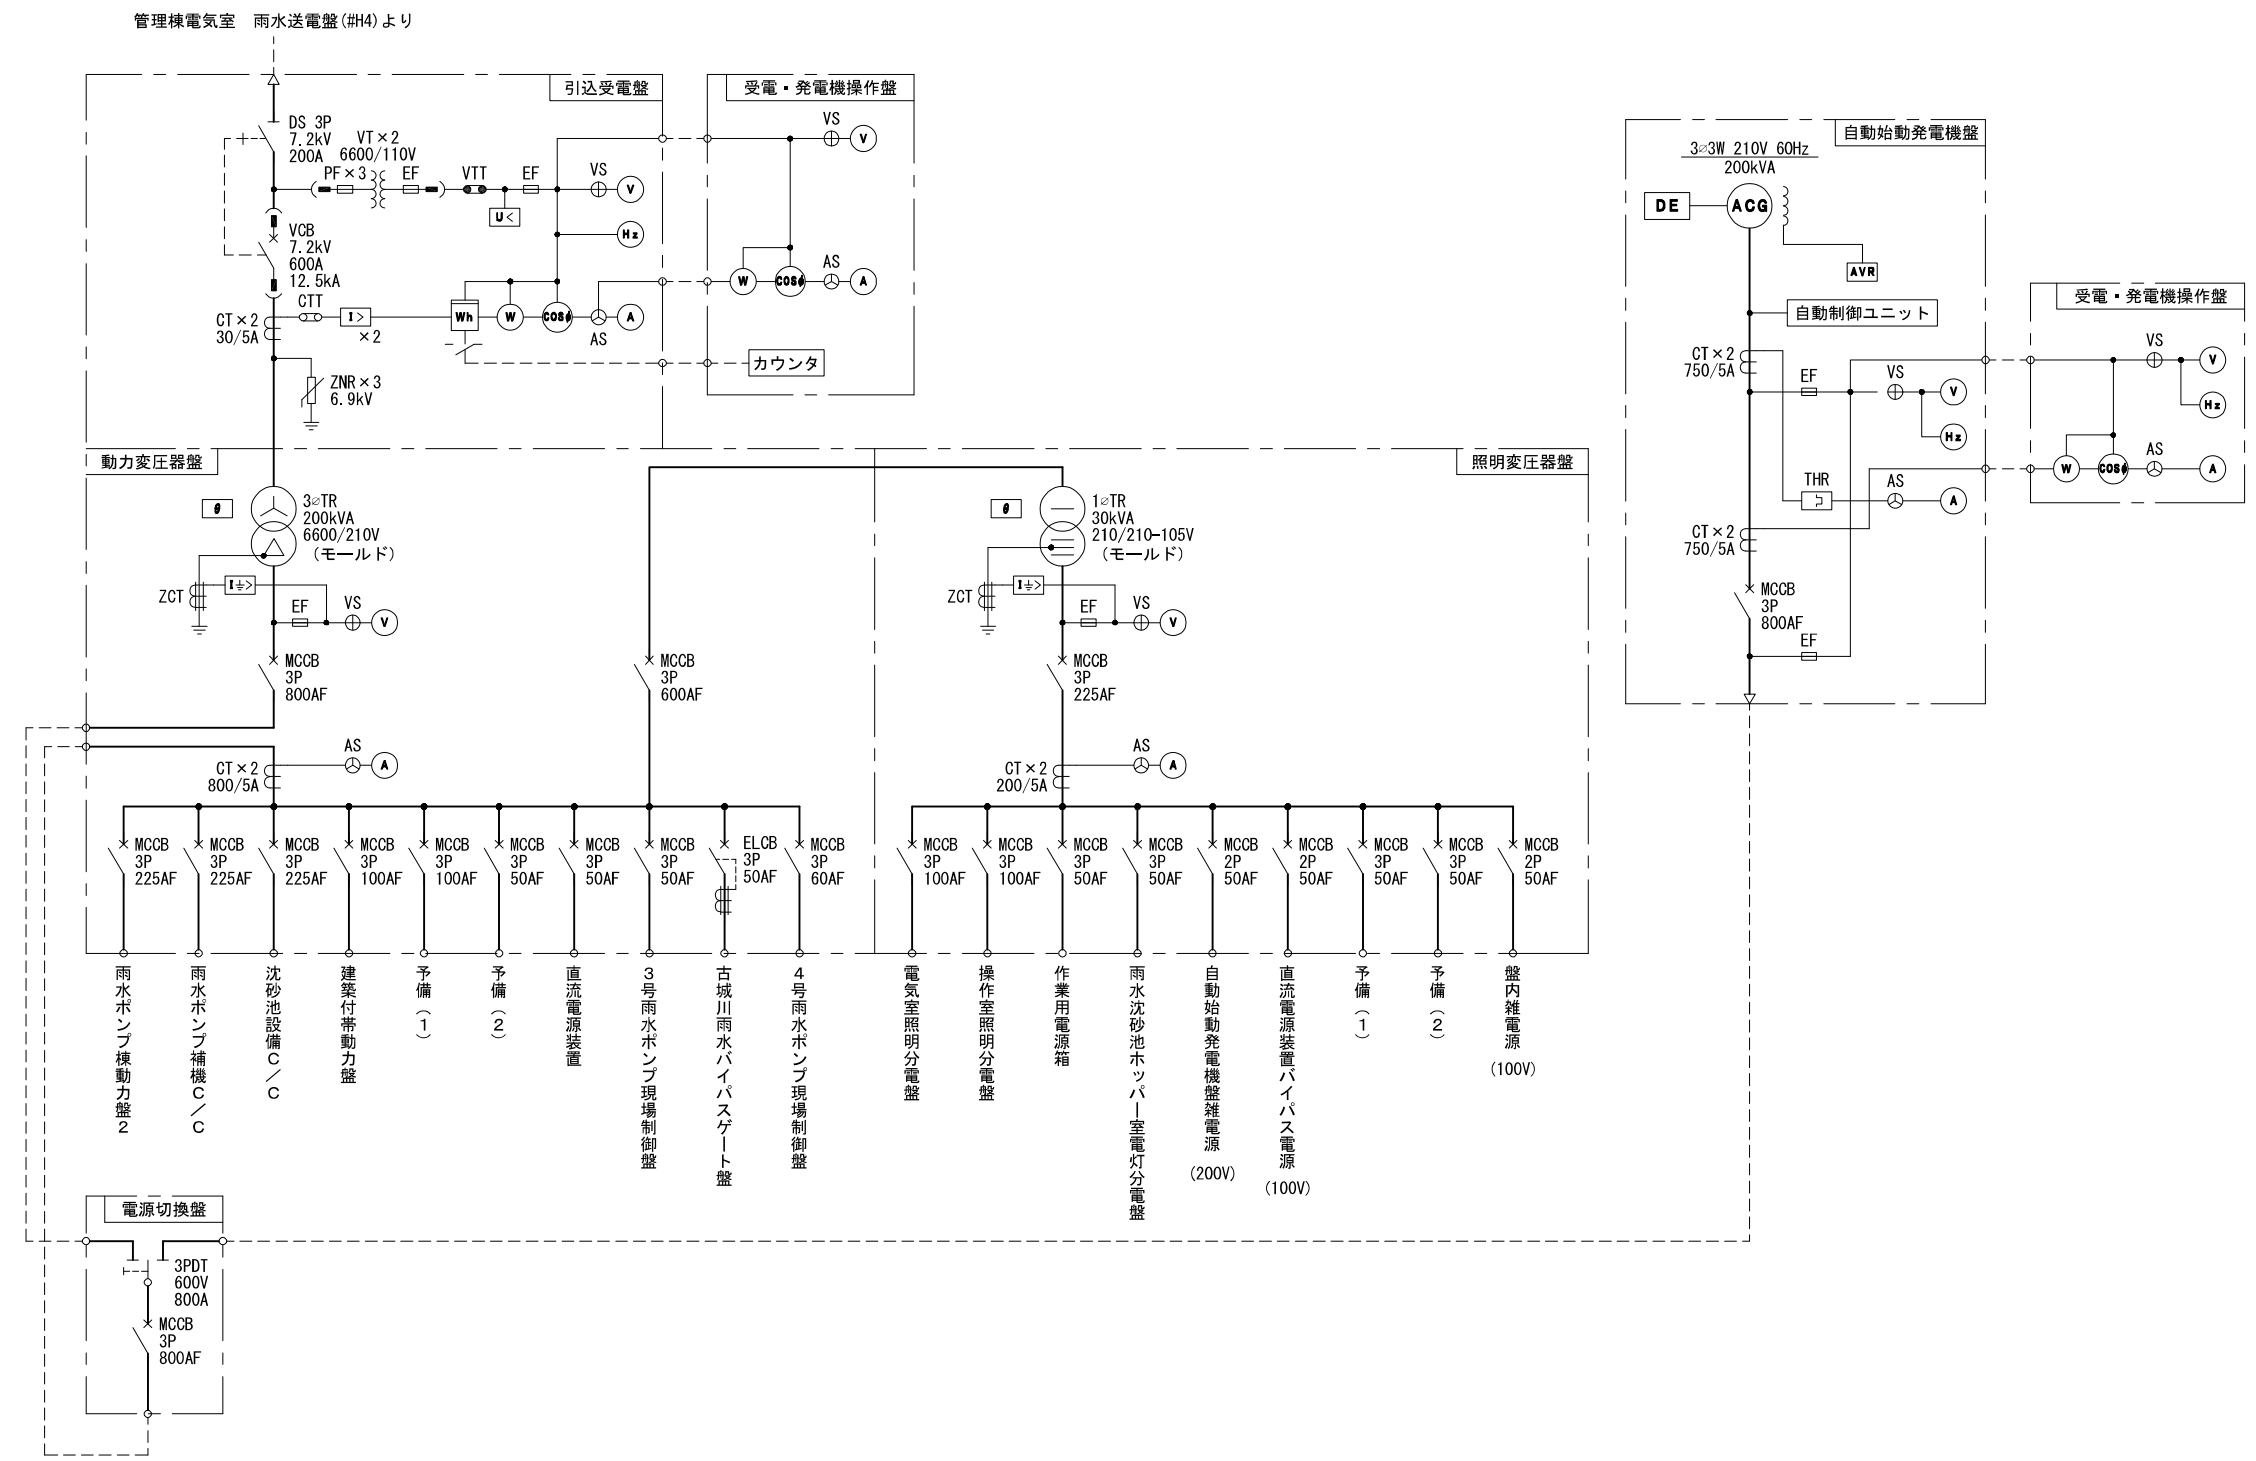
管理棟電気室　雨水送電盤(#H4)より

引込受電盤

受電・発電機操作盤

DS 3P
7.2kV
200A

VT×2
6600/110V

PF×3

EF

VTT

EF

VS

V

U<

Hz

VS

V

VCB
7.2kV
600A
12.5kA

W

COSφ

AS

A

CT×2
30/5A

CTT

I>

×2

Wh

W

COSφ

A

AS

カウンタ

ZNR×3
6.9kV

自動始動発電機盤

3∅3W 210V 60Hz
200kVA

DE

ACG

AVR

自動制御ユニット

受電・発電機操作盤

VS

V

Hz

CT×2
750/5A

EF

VS

V

Hz

W

COSφ

AS

A

THR

AS

A

CT×2
750/5A

MCCB
3P
800AF

EF

動力変圧器盤

照明変圧器盤

θ

3∅TR
200kVA
6600/210V
(モールド)

ZCT

I⏚>

EF

VS

V

MCCB
3P
800AF

MCCB
3P
600AF

θ

1∅TR
30kVA
210/210-105V
(モールド)

ZCT

I⏚>

EF

VS

V

MCCB
3P
225AF

AS

A

CT×2
800/5A

AS

A

CT×2
200/5A

MCCB
3P
225AF

MCCB
3P
225AF

MCCB
3P
225AF

MCCB
3P
100AF

MCCB
3P
100AF

MCCB
3P
50AF

MCCB
3P
50AF

MCCB
3P
50AF

ELCB
3P
50AF

MCCB
3P
60AF

MCCB
3P
100AF

MCCB
3P
100AF

MCCB
3P
50AF

MCCB
3P
50AF

MCCB
2P
50AF

MCCB
2P
50AF

MCCB
3P
50AF

MCCB
3P
50AF

MCCB
2P
50AF

雨水ポンプ棟動力盤2

雨水ポンプ補機C/C

沈砂池設備C/C

建築付帯動力盤

予備(1)

予備(2)

直流電源装置

3号雨水ポンプ現場制御盤

古城川雨水バイパスゲート盤

4号雨水ポンプ現場制御盤

電気室照明分電盤

操作室照明分電盤

作業用電源箱

雨水沈砂池ホッパー室電灯分電盤

自動始動発電機盤雑電源
(200V)

直流電源装置バイパス電源
(100V)

予備(1)

予備(2)

盤内雑電源
(100V)

電源切換盤

3PDT
600V
800A

MCCB
3P
800AF